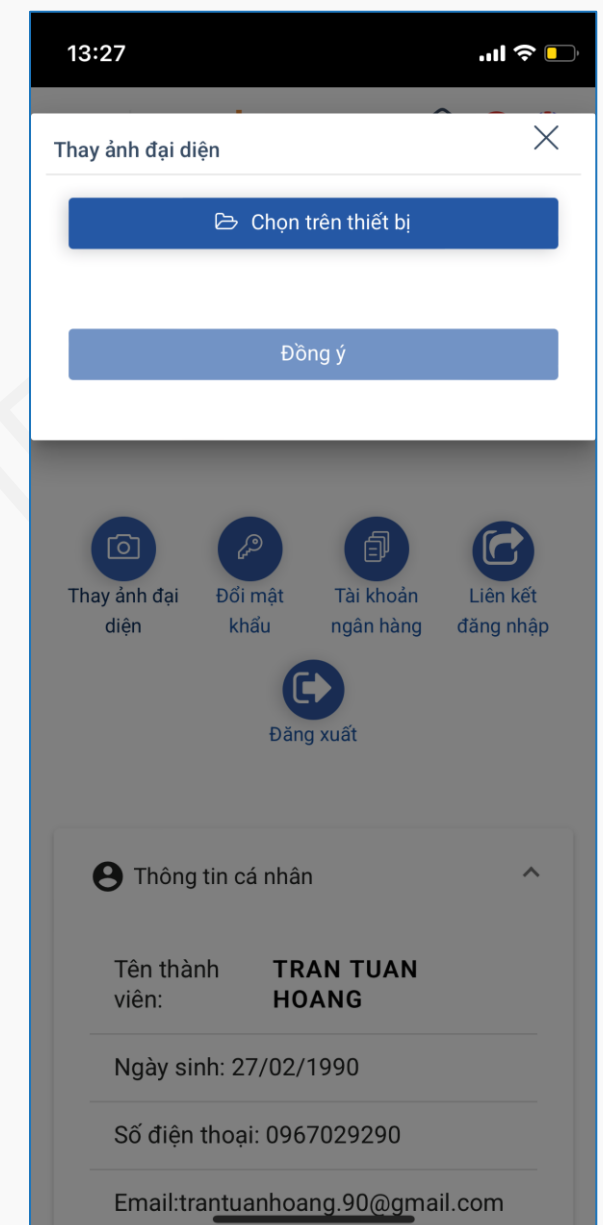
13:27

Thay ảnh đại diện

Chọn trên thiết bị

Đồng ý

Thay ảnh đại diện

Đổi mật khẩu

Tài khoản ngân hàng

Liên kết đăng nhập

Đăng xuất

Thông tin cá nhân

| Tên thành viên: | TRAN TUAN HOANG |
|---|---|

Ngày sinh: 27/02/1990

Số điện thoại: 0967029290

Email:trantuanhoang.90@gmail.com